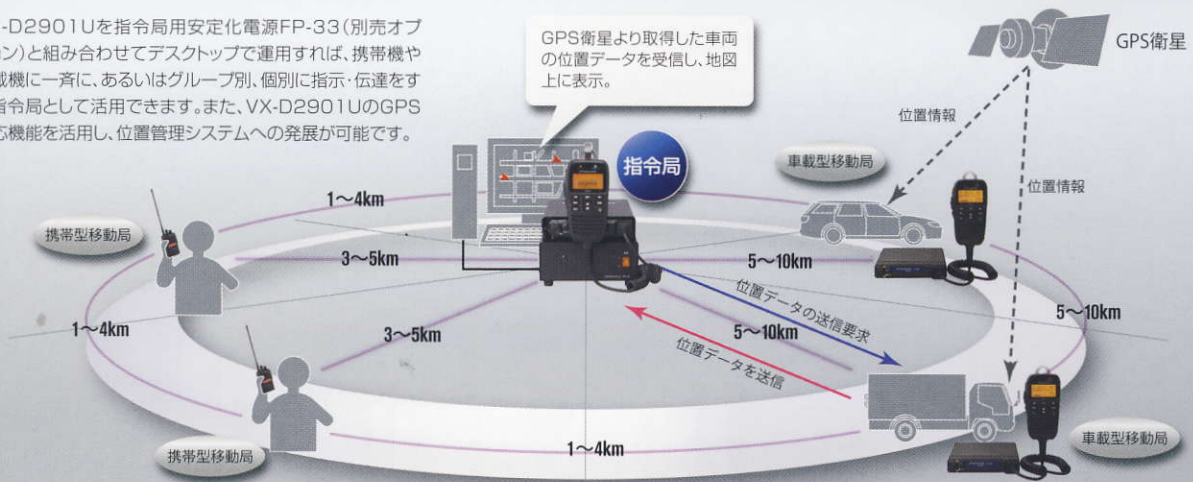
-D2901Uを指令局用安定化電源FP-33（別売オプ
ン）と組み合わせてデスクトップで運用すれば、携帯機や
載機に一斉に、あるいはグループ別、個別に指示・伝達をす
指令局として活用できます。また、VX-D2901UのGPS
応機能を活用し、位置管理システムへの発展が可能です。

GPS衛星より取得した車両の位置データを受信し、地図上に表示。

GPS衛星

指令局

位置情報

車載型移動局

位置情報

1〜4km

携帯型移動局

3〜5km

5〜10km

位置データの送信要求

1〜4km

3〜5km

5〜10km

5〜10km

位置データを送信

携帯型移動局

1〜4km

車載型移動局